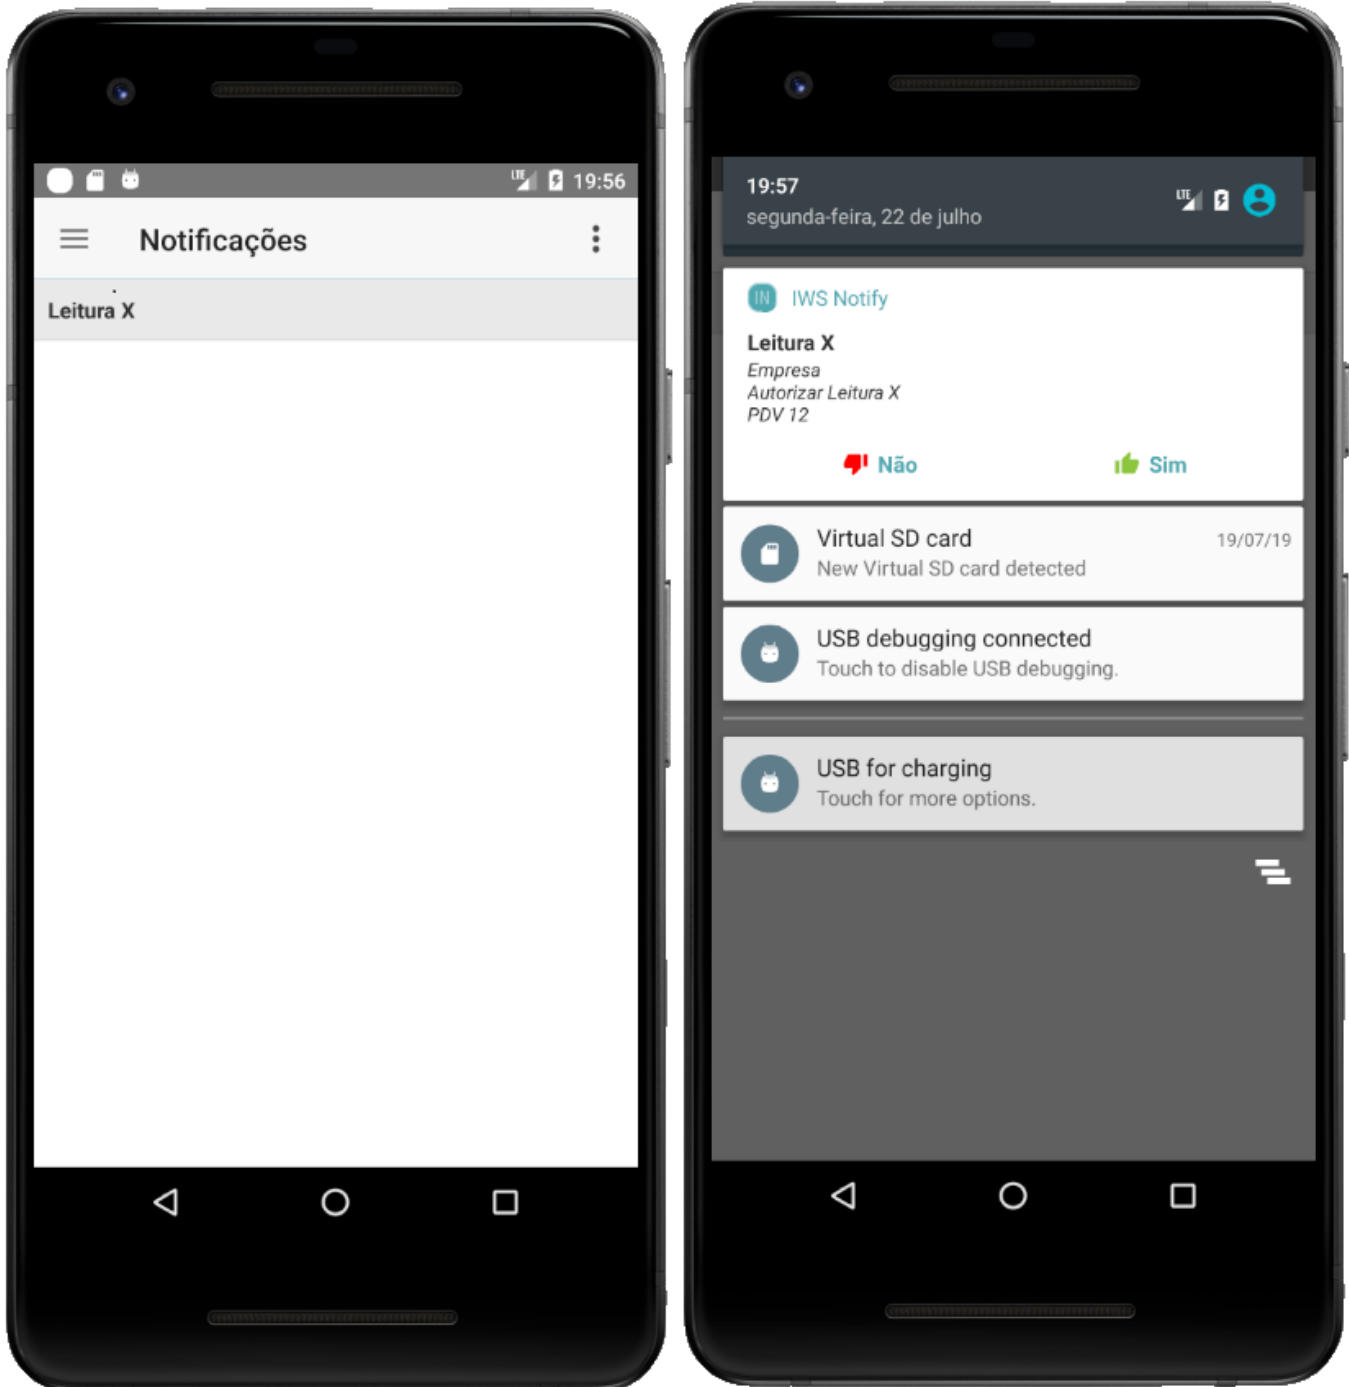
LTE 19:56

Notificações

Leitura X

19:57
segunda-feira, 22 de julho
LTE

IN IWS Notify
Leitura X
Empresa
Autorizar Leitura X
PDV 12

Não
Sim

Virtual SD card
19/07/19
New Virtual SD card detected

USB debugging connected
Touch to disable USB debugging.

USB for charging
Touch for more options.